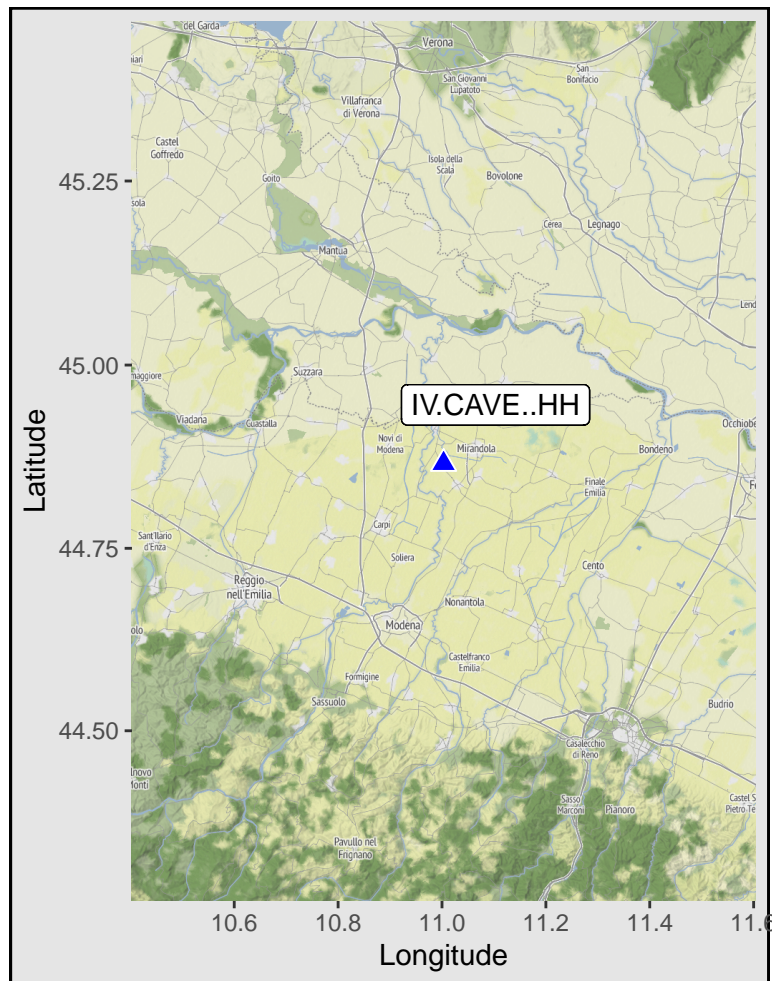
del Garda
Verona
San Giovanni Lupatoto
San Bonifacio
Villafranca di Verona
Castel Goffredo
Isola della Scala
Bovolone
Goito
Cerea
Legnago
Mantua
Suzzara
Viadana
Guastalla
IV.CAVE..HH
Novi di Modena
Mirandola
Bondeno
Finale Emilia
Carpi
Soliera
Cento
Sant'Ilario d'Enza
Reggio nell'Emilia
Modena
Nonantola
Castelfranco Emilia
Formigine
Sassuolo
Casalecchio di Reno
Sasso Marconi
Pianoro
Budrio
Pavullo nel Frignano
45.25
45.00
44.75
44.50
Latitude
10.6
10.8
11.0
11.2
11.4
11.6
Longitude